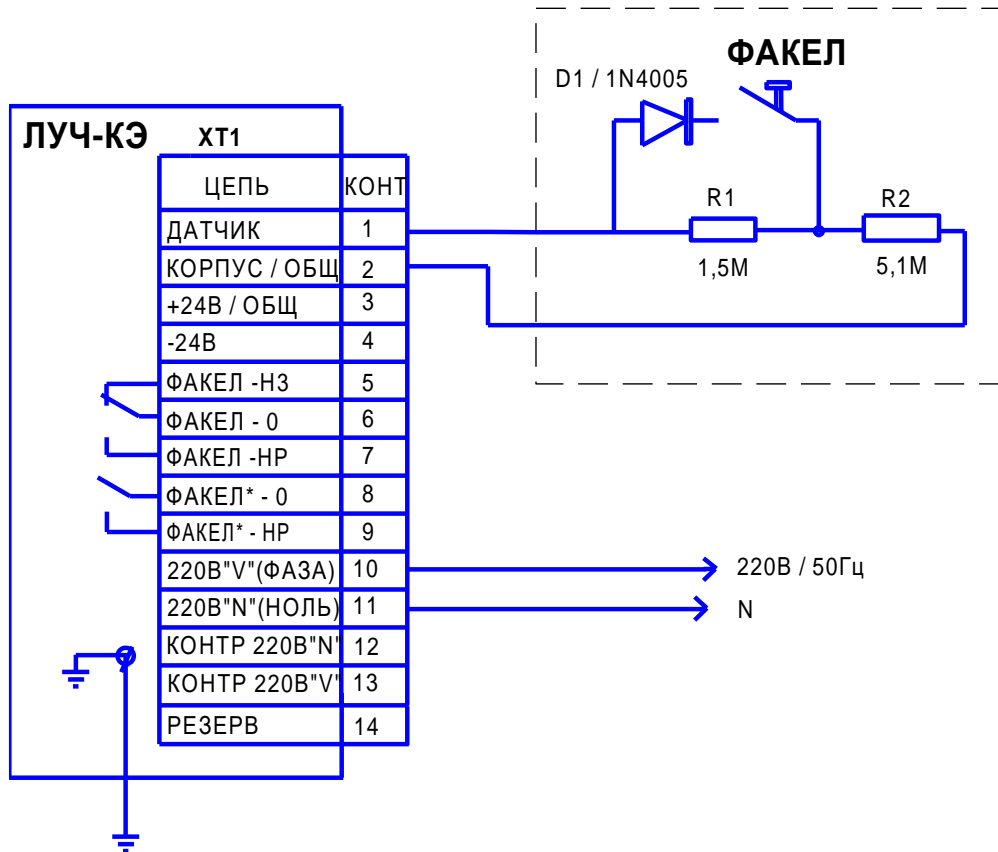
ЛУЧ-КЭ

XT1

| ЦЕПЬ | КОНТ |
|---|---|
| ДАТЧИК | 1 |
| КОРПУС / ОБЩ | 2 |
| +24В / ОБЩ | 3 |
| -24В | 4 |
| ФАКЕЛ -НЗ | 5 |
| ФАКЕЛ - 0 | 6 |
| ФАКЕЛ -НР | 7 |
| ФАКЕЛ* - 0 | 8 |
| ФАКЕЛ* - НР | 9 |
| 220В"V"(ФАЗА) | 10 |
| 220В"N"(НОЛЬ) | 11 |
| КОНТР 220В"N" | 12 |
| КОНТР 220В"V" | 13 |
| РЕЗЕРВ | 14 |

ФАКЕЛ

D1 / 1N4005

R1

1,5М

R2

5,1М

220В / 50Гц

N